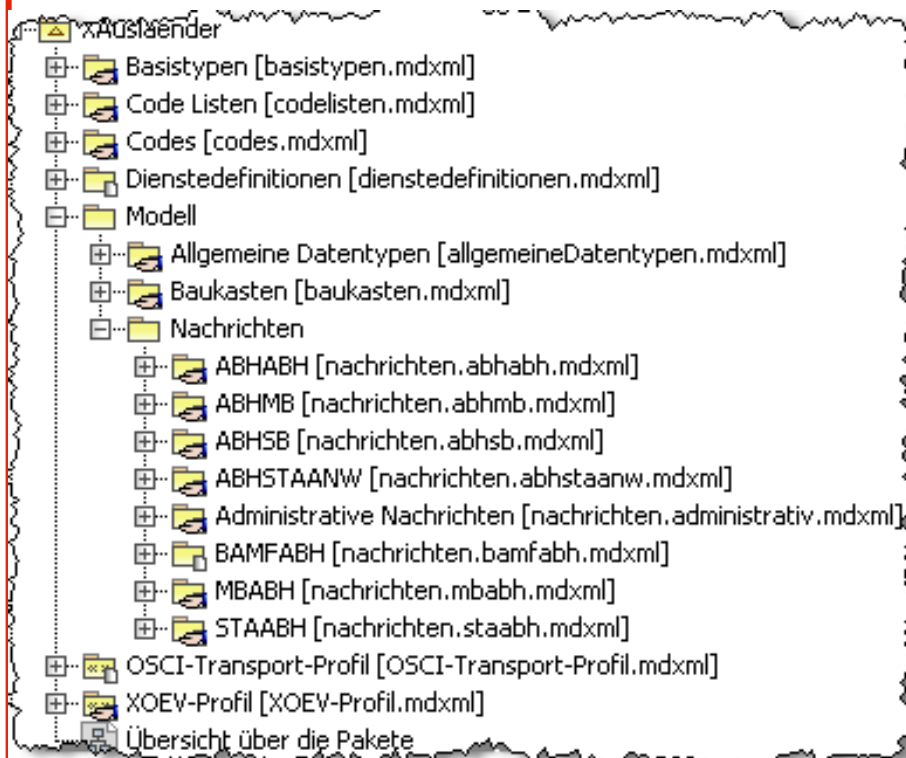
xAuslaender
Basistypen [basistypen.mdxml]
Code Listen [codelisten.mdxml]
Codes [codes.mdxml]
Dienstedefinitionen [dienstedefinitionen.mdxml]
Modell
Allgemeine Datentypen [allgemeineDatentypen.mdxml]
Baukasten [baukasten.mdxml]
Nachrichten
ABHABH [nachrichten.abhabh.mdxml]
ABHMB [nachrichten.abhmb.mdxml]
ABHSB [nachrichten.abhsb.mdxml]
ABHSTAANW [nachrichten.abhstaanw.mdxml]
Administrative Nachrichten [nachrichten.administrativ.mdxml]
BAMFABH [nachrichten.bamfabh.mdxml]
MBABH [nachrichten.mbabh.mdxml]
STAABH [nachrichten.staabh.mdxml]
OSCI-Transport-Profil [OSCI-Transport-Profil.mdxml]
XOEV-Profil [XOEV-Profil.mdxml]
Übersicht über die Pakete